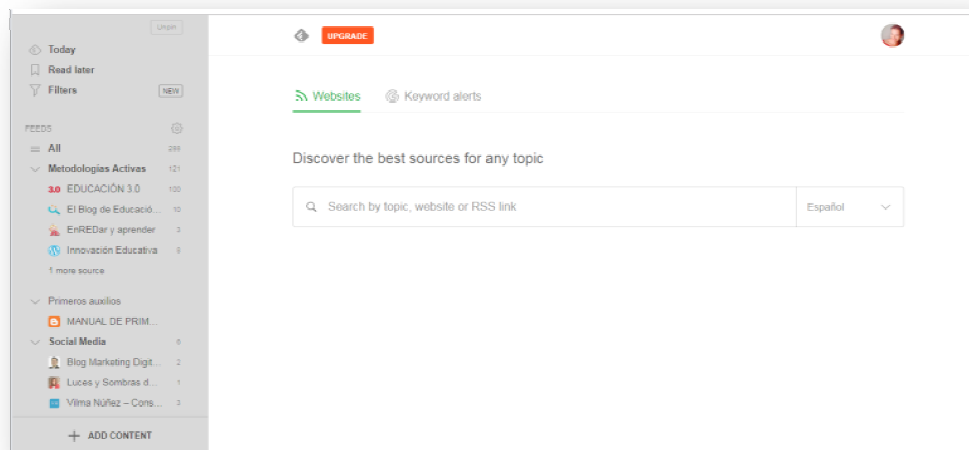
Unpin

Today

Read later

Filters NEW

FEEDS

All 295

Metodologías Activas 121

3.0 EDUCACIÓN 3.0 100

El Blog de Educació... 10

EnREDar y aprender 3

Innovación Educativa 5

1 more source

Primeros auxilios

MANUAL DE PRIM...

Social Media 6

Blog Marketing Digit... 2

Luces y Sombras d... 1

Vilma Núñez – Cons... 3

+ ADD CONTENT

UPGRADE

Websites

Keyword alerts

Discover the best sources for any topic

Search by topic, website or RSS link

Español